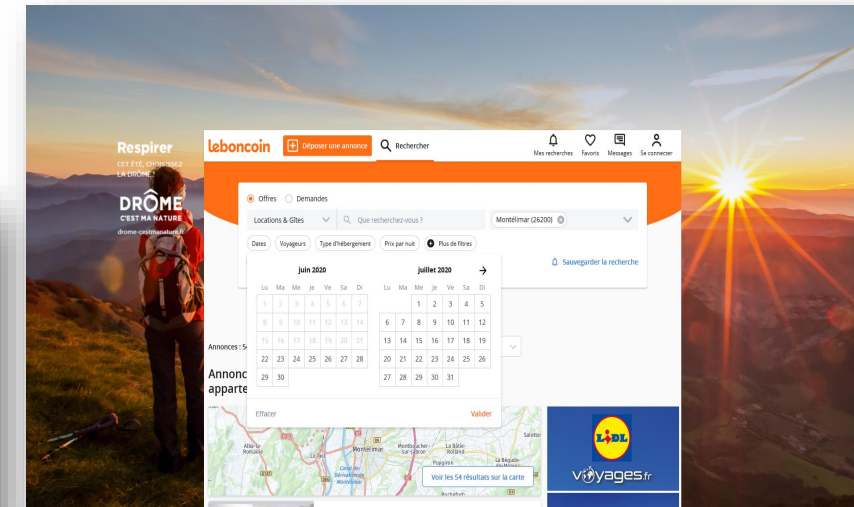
Respirer
CET ÉTÉ, CHOISISSEZ LA DRÔME !
DRÔME
C'EST MA NATURE
drome-cestmanature.fr

leboncoin
Déposer une annonce
Rechercher
Mes recherches
Favoris
Messages
Se connecter

Offres
Demandes
Locations & Gîtes
Que recherchez-vous ?
Montélimar (26200)
Dates
Voyageurs
Type d'hébergement
Prix par nuit
Plus de filtres
Sauvegarder la recherche

juin 2020
| Lu | Ma | Me | Je | Ve | Sa | Di |
|---|---|---|---|---|---|---|
| 1 | 2 | 3 | 4 | 5 | 6 | 7 |
| 8 | 9 | 10 | 11 | 12 | 13 | 14 |
| 15 | 16 | 17 | 18 | 19 | 20 | 21 |
| 22 | 23 | 24 | 25 | 26 | 27 | 28 |
| 29 | 30 | | | | | |

juillet 2020
| Lu | Ma | Me | Je | Ve | Sa | Di |
|---|---|---|---|---|---|---|
| | | 1 | 2 | 3 | 4 | 5 |
| 6 | 7 | 8 | 9 | 10 | 11 | 12 |
| 13 | 14 | 15 | 16 | 17 | 18 | 19 |
| 20 | 21 | 22 | 23 | 24 | 25 | 26 |
| 27 | 28 | 29 | 30 | 31 | | |

Effacer
Valider

Annonces : 5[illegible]
Annonc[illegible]
apparte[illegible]

Montélimar
Allan
Voir les 54 résultats sur la carte

LIDL
voyages.fr